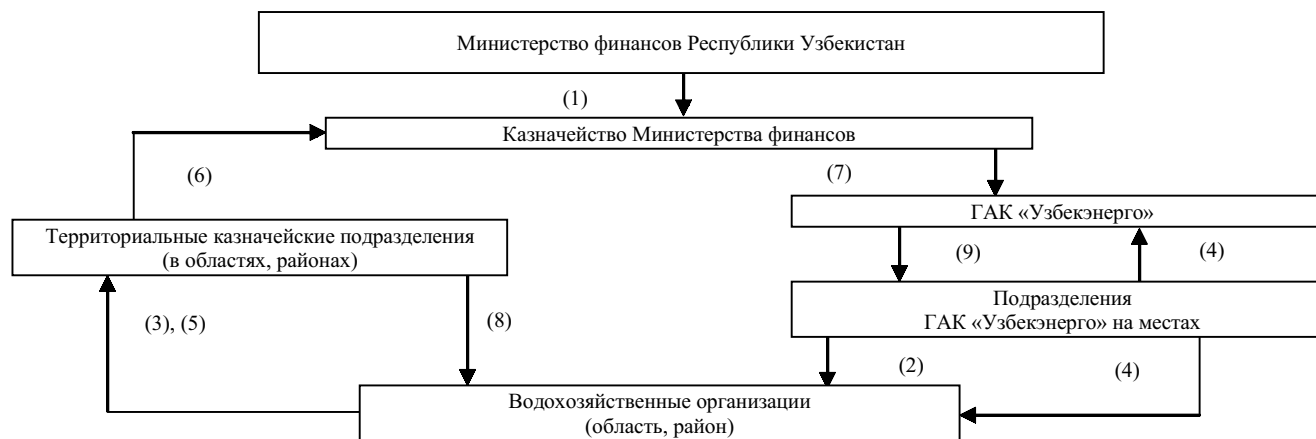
Министерство финансов Республики Узбекистан

(1)

Казначейство Министерства финансов

(6)

(7)

ГАК «Узбекэнерго»

Территориальные казначейские подразделения (в областях, районах)

(9)

(4)

Подразделения ГАК «Узбекэнерго» на местах

(3), (5)

(8)

(2)

(4)

Водохозяйственные организации (область, район)